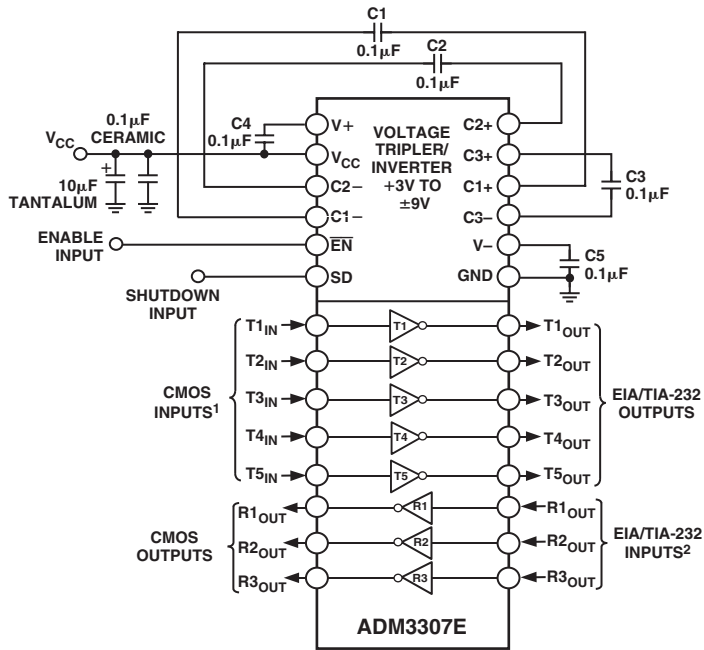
C1
0.1μF
C2
0.1μF
$V_{CC}$
0.1μF
CERAMIC
C4
0.1μF
+
10μF
TANTALUM
V+
$V_{CC}$
C2–
C1–
VOLTAGE TRIPLER/ INVERTER +3V TO ±9V
C2+
C3+
C1+
C3–
C3
0.1μF
ENABLE INPUT
$\overline{EN}$
V–
C5
0.1μF
SD
GND
SHUTDOWN INPUT
$T1_{IN}$
$T2_{IN}$
$T3_{IN}$
$T4_{IN}$
$T5_{IN}$
CMOS INPUTS$^1$
T1
T2
T3
T4
T5
$T1_{OUT}$
$T2_{OUT}$
$T3_{OUT}$
$T4_{OUT}$
$T5_{OUT}$
EIA/TIA-232 OUTPUTS
$R1_{OUT}$
$R2_{OUT}$
$R3_{OUT}$
CMOS OUTPUTS
R1
R2
R3
$R1_{OUT}$
$R2_{OUT}$
$R3_{OUT}$
EIA/TIA-232 INPUTS$^2$
ADM3307E